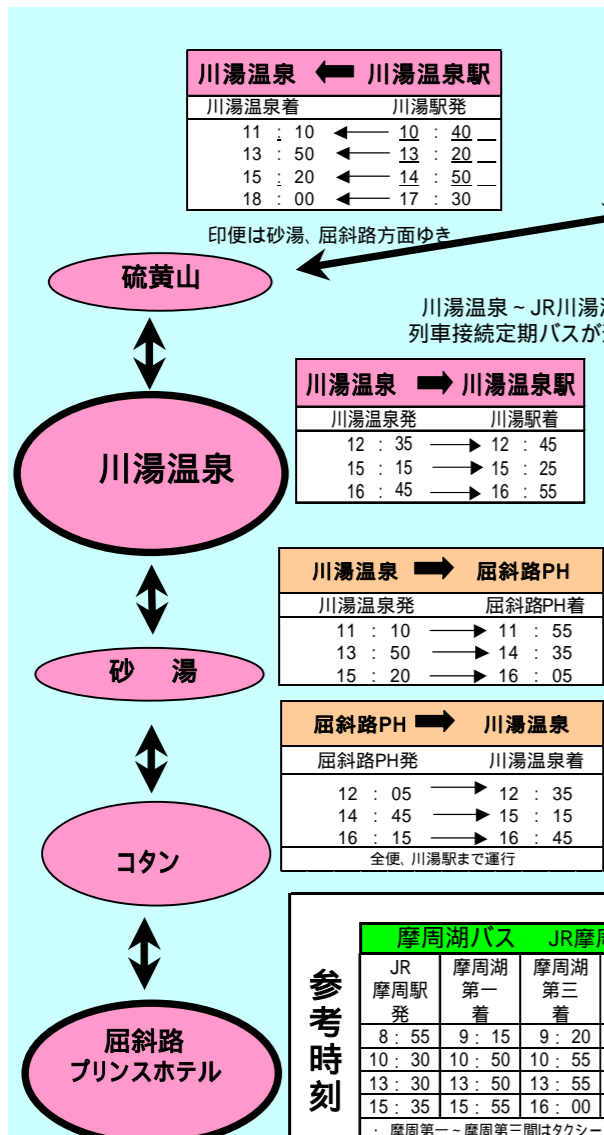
川湯温泉 ⬅ 川湯温泉駅

| 川湯温泉着 | | 川湯駅発 |
|---|---|---|
| 11 : 10 | ← | 10 : 40 |
| 13 : 50 | ← | 13 : 20 |
| 15 : 20 | ← | 14 : 50 |
| 18 : 00 | ← | 17 : 30 |

印便は砂湯、屈斜路方面ゆき

硫黄山

川湯温泉～JR川湯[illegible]
列車接続定期バスが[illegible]

川湯温泉 ➡ 川湯温泉駅

| 川湯温泉発 | | 川湯駅着 |
|---|---|---|
| 12 : 35 | → | 12 : 45 |
| 15 : 15 | → | 15 : 25 |
| 16 : 45 | → | 16 : 55 |

川湯温泉

川湯温泉 ➡ 屈斜路PH

| 川湯温泉発 | | 屈斜路PH着 |
|---|---|---|
| 11 : 10 | → | 11 : 55 |
| 13 : 50 | → | 14 : 35 |
| 15 : 20 | → | 16 : 05 |

砂　湯

屈斜路PH ➡ 川湯温泉

| 屈斜路PH発 | | 川湯温泉着 |
|---|---|---|
| 12 : 05 | → | 12 : 35 |
| 14 : 45 | → | 15 : 15 |
| 16 : 15 | → | 16 : 45 |

全便、川湯駅まで運行

コタン

屈斜路
プリンスホテル

参考時刻

摩周湖バス　JR摩周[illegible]

| JR摩周駅発 | 摩周湖第一着 | 摩周湖第三着 |
|---|---|---|
| 8 : 55 | 9 : 15 | 9 : 20 |
| 10 : 30 | 10 : 50 | 10 : 55 |
| 13 : 30 | 13 : 50 | 13 : 55 |
| 15 : 35 | 15 : 55 | 16 : 00 |

・摩周第一～摩周第三間はタクシー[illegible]